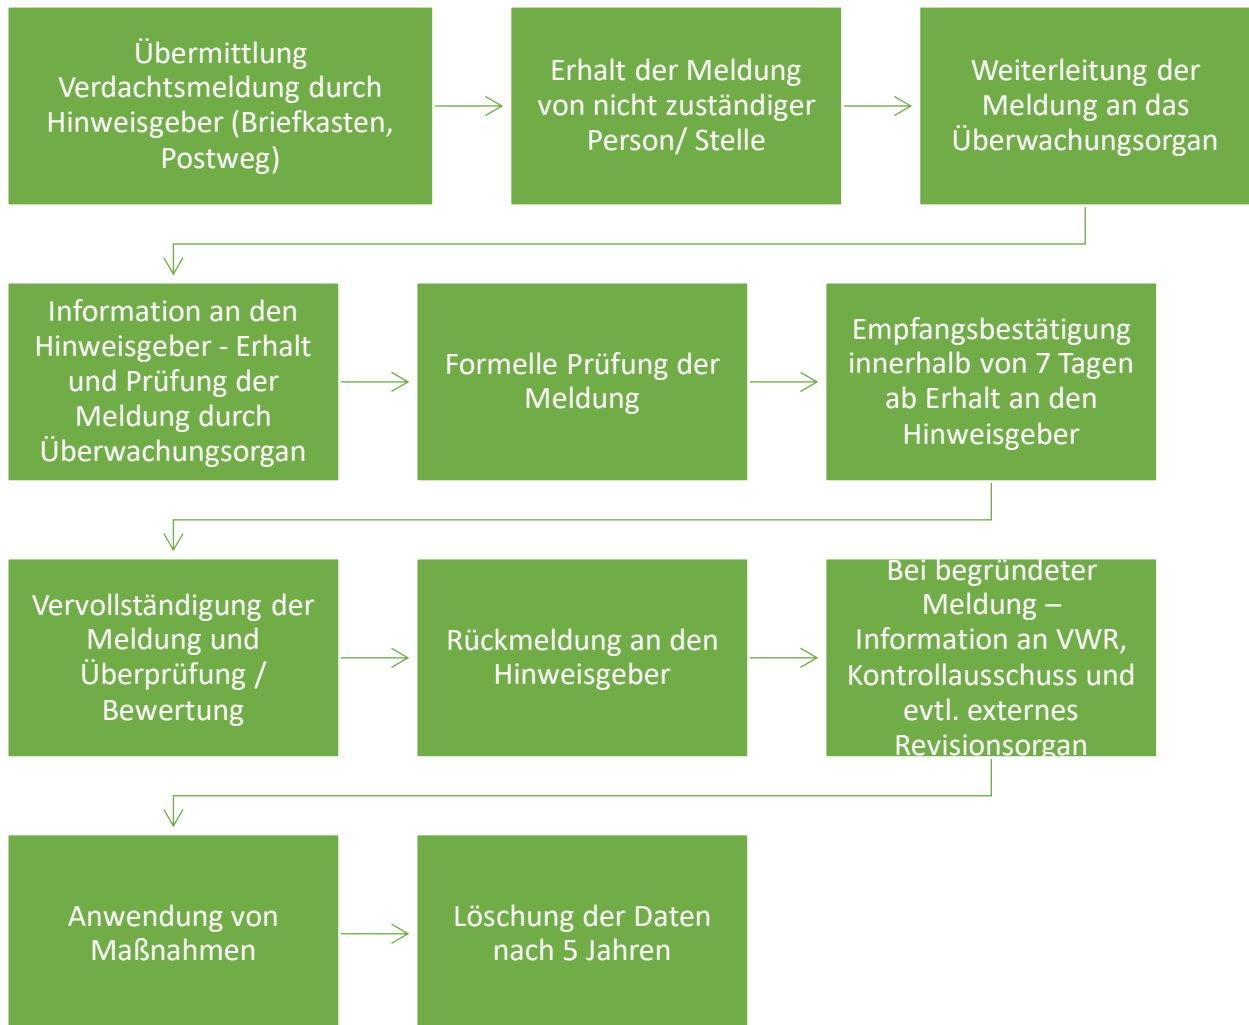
Übermittlung Verdachtsmeldung durch Hinweisgeber (Briefkasten, Postweg)

Erhalt der Meldung von nicht zuständiger Person/ Stelle

Weiterleitung der Meldung an das Überwachungsorgan

Information an den Hinweisgeber - Erhalt und Prüfung der Meldung durch Überwachungsorgan

Formelle Prüfung der Meldung

Empfangsbestätigung innerhalb von 7 Tagen ab Erhalt an den Hinweisgeber

Vervollständigung der Meldung und Überprüfung / Bewertung

Rückmeldung an den Hinweisgeber

Bei begründeter Meldung – Information an VWR, Kontrollausschuss und evtl. externes Revisionsorgan

Anwendung von Maßnahmen

Löschung der Daten nach 5 Jahren